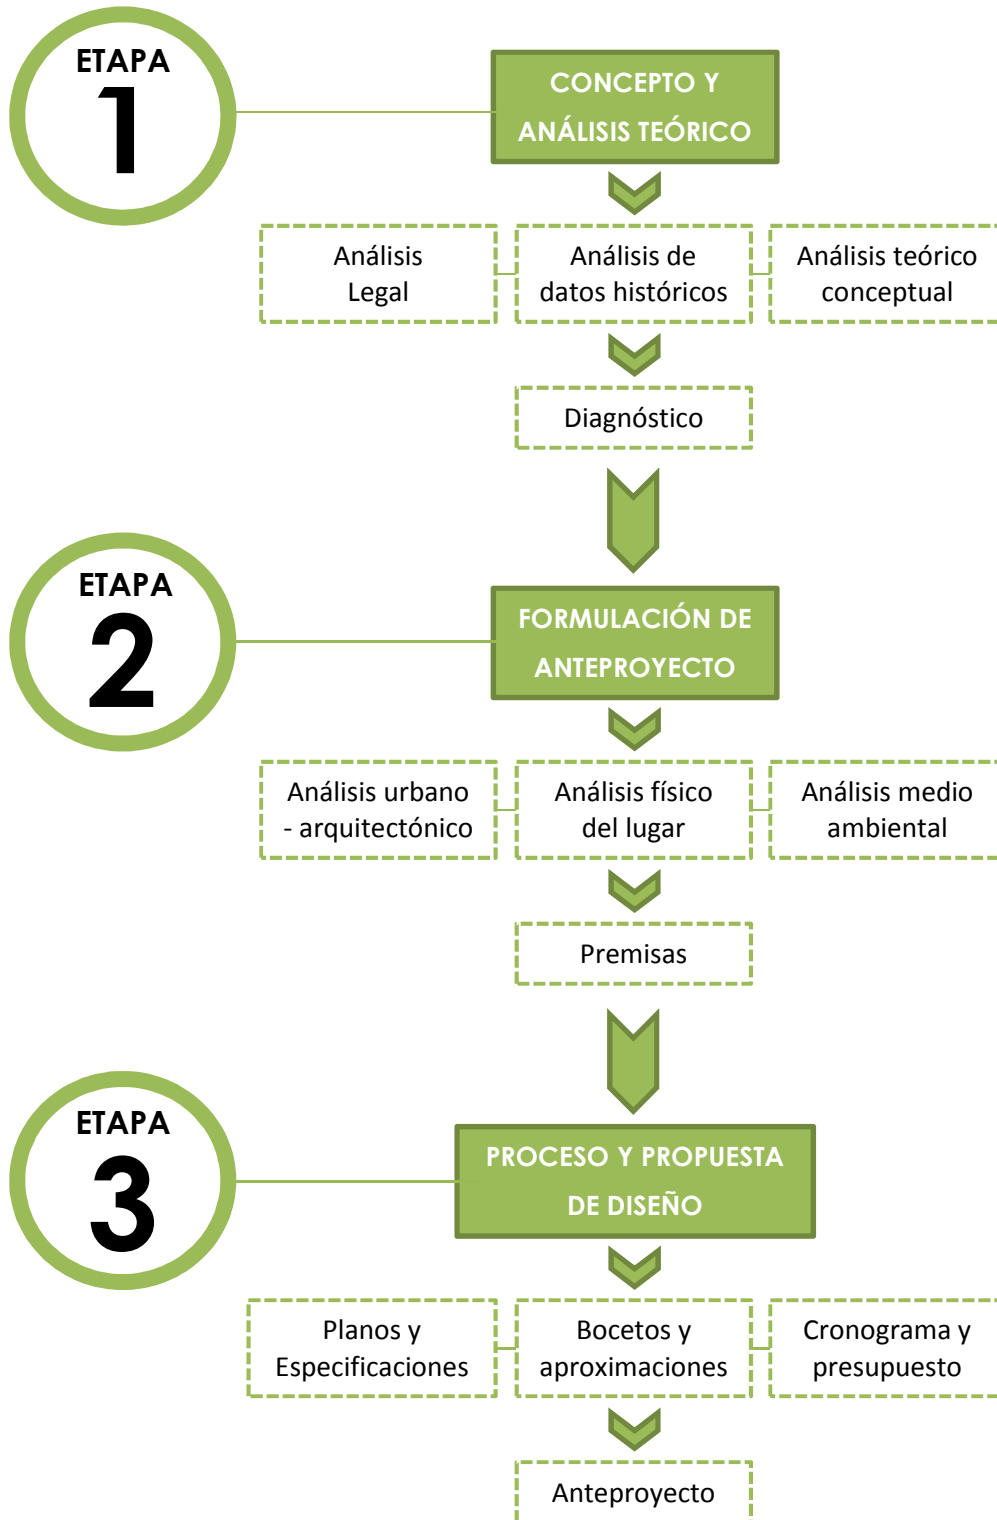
ETAPA
1

CONCEPTO Y ANÁLISIS TEÓRICO

Análisis Legal

Análisis de datos históricos

Análisis teórico conceptual

Diagnóstico

ETAPA
2

FORMULACIÓN DE ANTEPROYECTO

Análisis urbano - arquitectónico

Análisis físico del lugar

Análisis medio ambiental

Premisas

ETAPA
3

PROCESO Y PROPUESTA DE DISEÑO

Planos y Especificaciones

Bocetos y aproximaciones

Cronograma y presupuesto

Anteproyecto